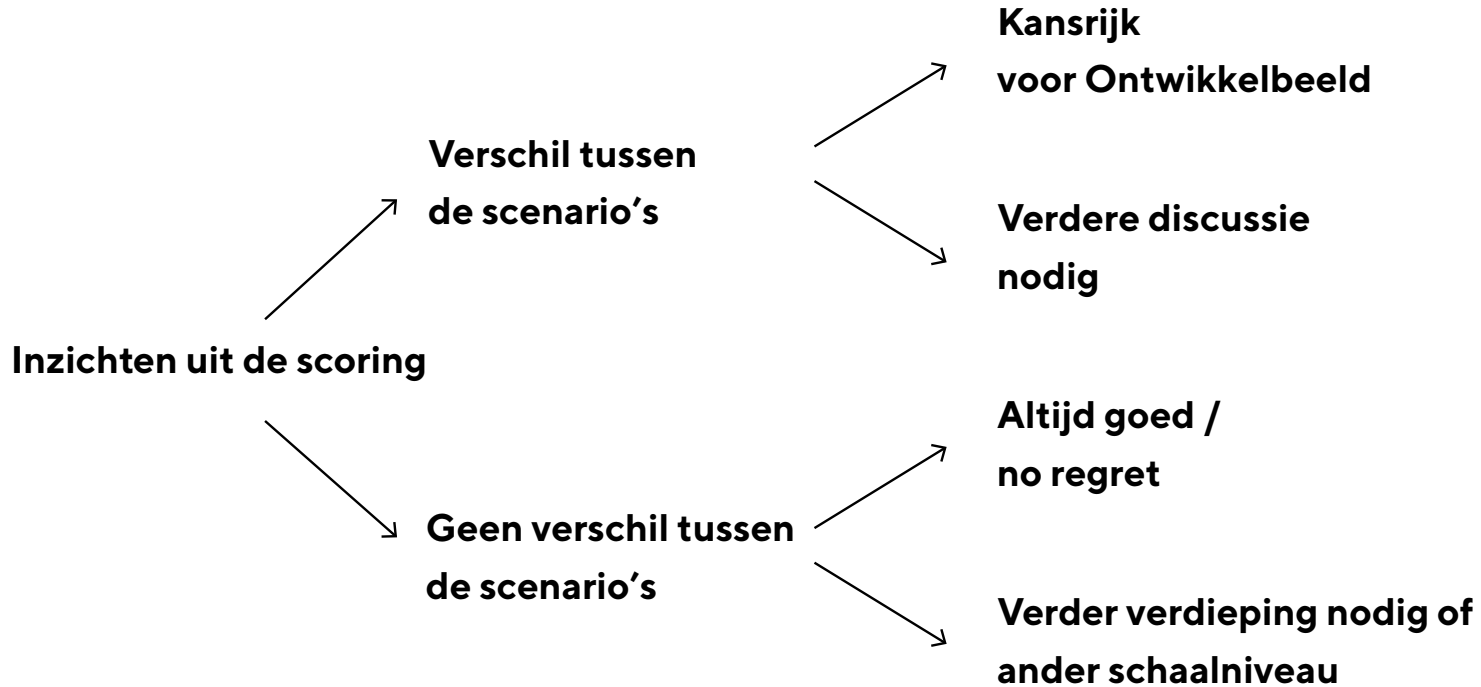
Inzichten uit de scoring

Verschil tussen de scenario’s

Kansrijk voor Ontwikkelbeeld

Verdere discussie nodig

Geen verschil tussen de scenario’s

Altijd goed / no regret

Verder verdieping nodig of ander schaalniveau